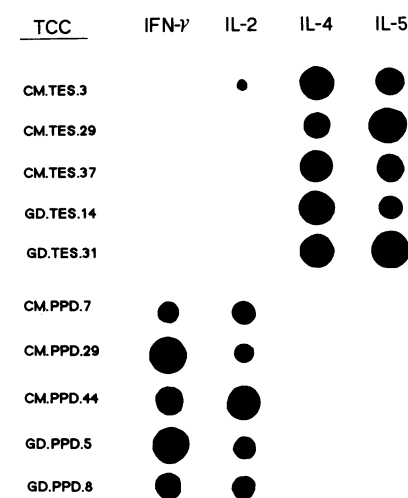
| TCC | IFN-$\gamma$ | IL-2 | IL-4 | IL-5 |
|---|---|---|---|---|
| CM.TES.3 | | | | |
| CM.TES.29 | | | | |
| CM.TES.37 | | | | |
| GD.TES.14 | | | | |
| GD.TES.31 | | | | |
| CM.PPD.7 | | | | |
| CM.PPD.29 | | | | |
| CM.PPD.44 | | | | |
| GD.PPD.5 | | | | |
| GD.PPD.8 | | | | |